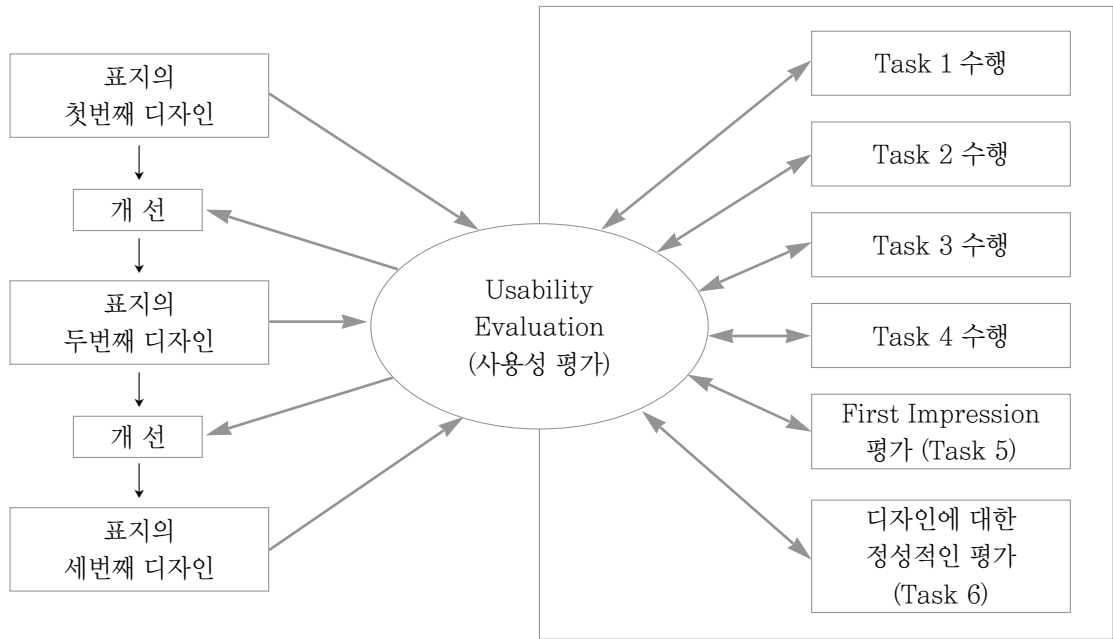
표지의
첫번째 디자인

개 선

표지의
두번째 디자인

개 선

표지의
세번째 디자인

Usability
Evaluation
(사용성 평가)

Task 1 수행

Task 2 수행

Task 3 수행

Task 4 수행

First Impression
평가 (Task 5)

디자인에 대한
정성적인 평가
(Task 6)